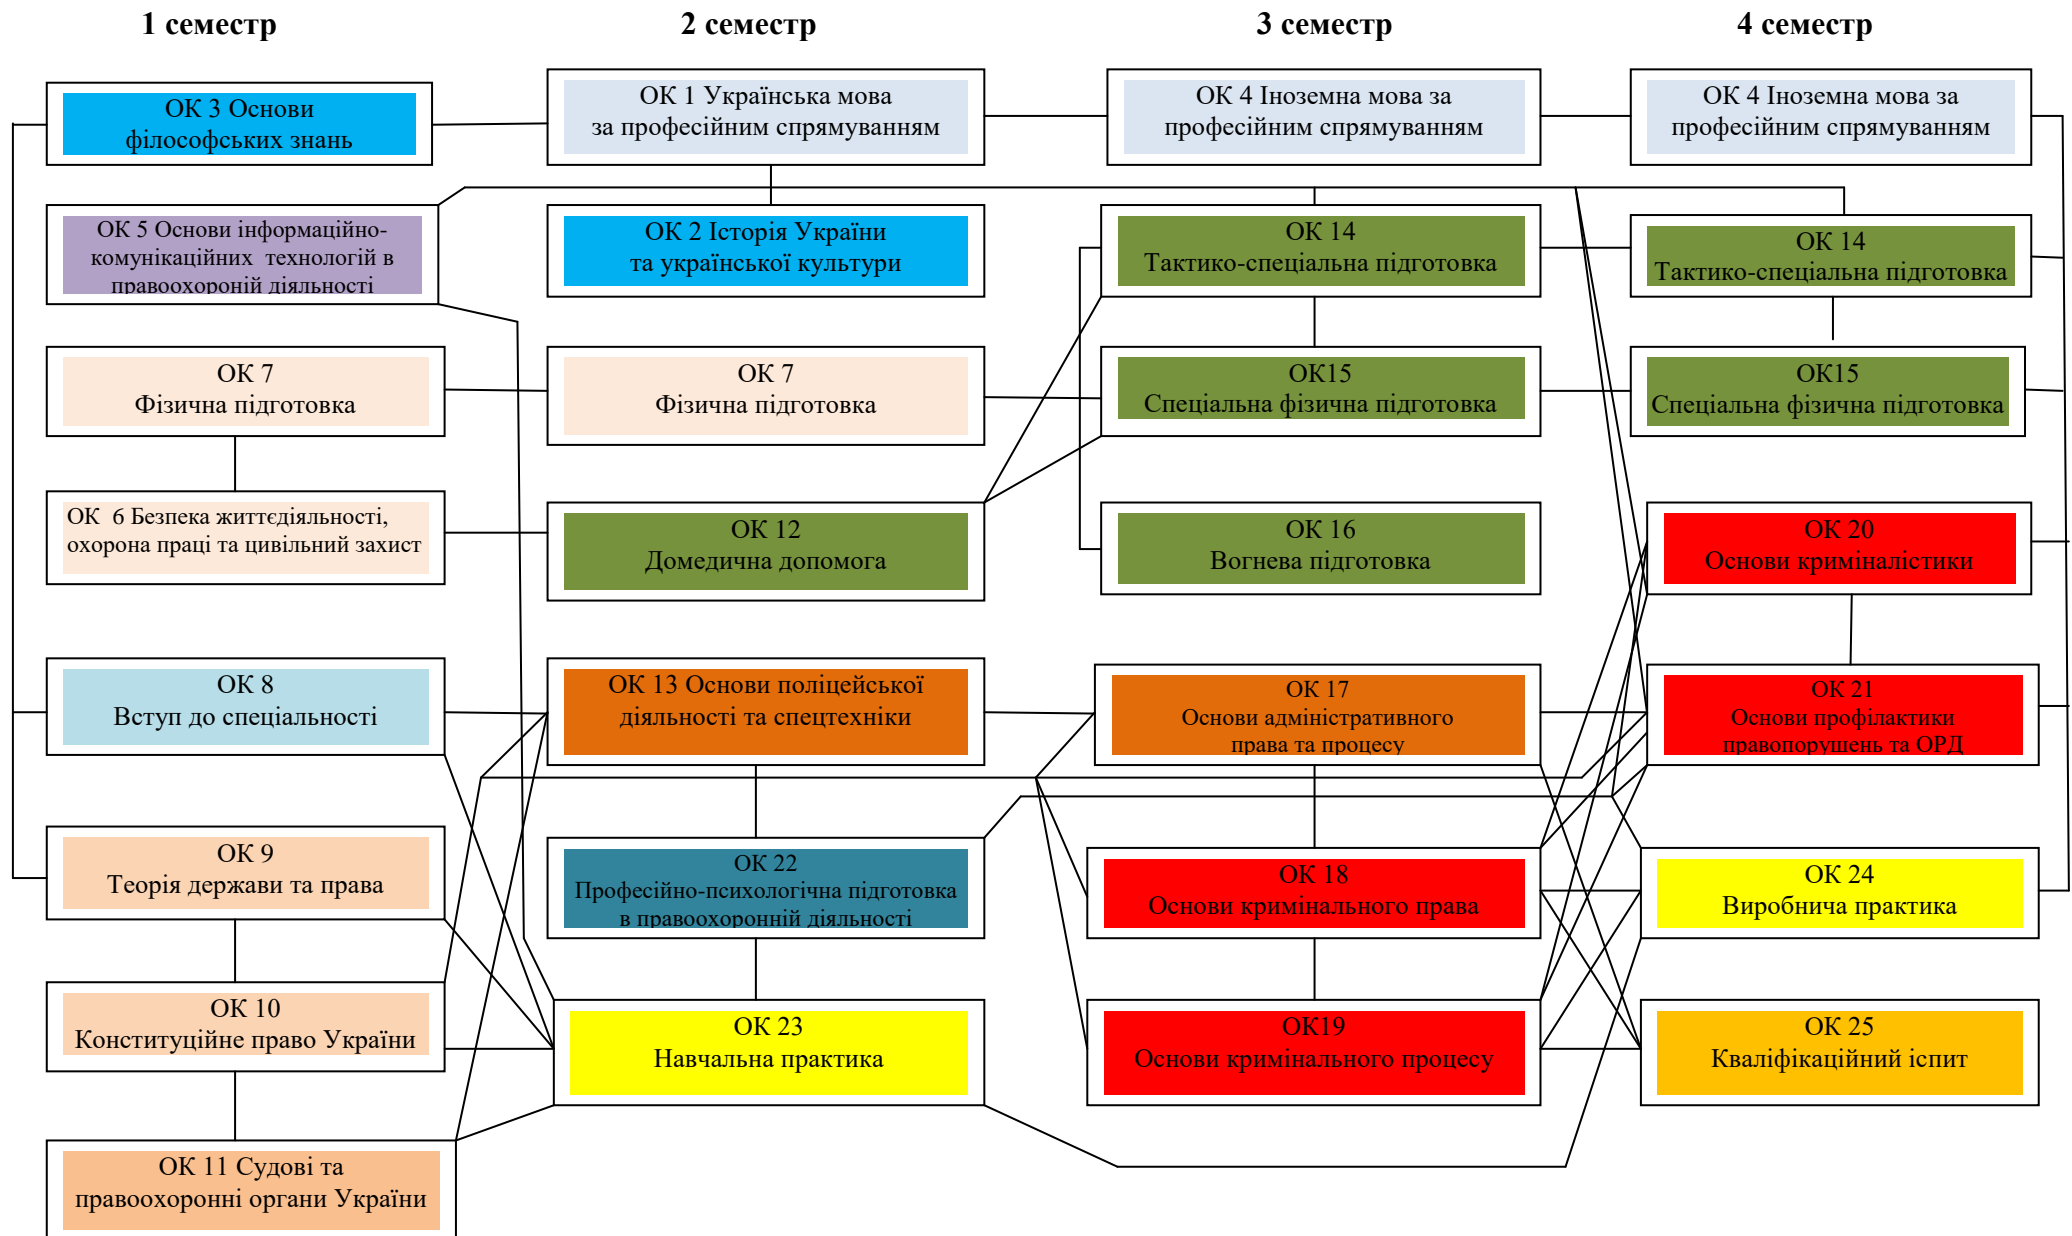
1 семестр

2 семестр

3 семестр

4 семестр

ОК 3 Основи філософських знань

ОК 5 Основи інформаційно-комунікаційних технологій в правоохороній діяльності

ОК 7 Фізична підготовка

ОК 6 Безпека життєдіяльності, охорона праці та цивільний захист

ОК 8 Вступ до спеціальності

ОК 9 Теорія держави та права

ОК 10 Конституційне право України

ОК 11 Судові та правоохоронні органи України

ОК 1 Українська мова за професійним спрямуванням

ОК 2 Історія України та української культури

ОК 7 Фізична підготовка

ОК 12 Домедична допомога

ОК 13 Основи поліцейської діяльності та спецтехніки

ОК 22 Професійно-психологічна підготовка в правоохоронній діяльності

ОК 23 Навчальна практика

ОК 4 Іноземна мова за професійним спрямуванням

ОК 14 Тактико-спеціальна підготовка

ОК15 Спеціальна фізична підготовка

ОК 16 Вогнева підготовка

ОК 17 Основи адміністративного права та процесу

ОК 18 Основи кримінального права

ОК19 Основи кримінального процесу

ОК 4 Іноземна мова за професійним спрямуванням

ОК 14 Тактико-спеціальна підготовка

ОК15 Спеціальна фізична підготовка

ОК 20 Основи криміналістики

ОК 21 Основи профілактики правопорушень та ОРД

ОК 24 Виробнича практика

ОК 25 Кваліфікаційний іспит